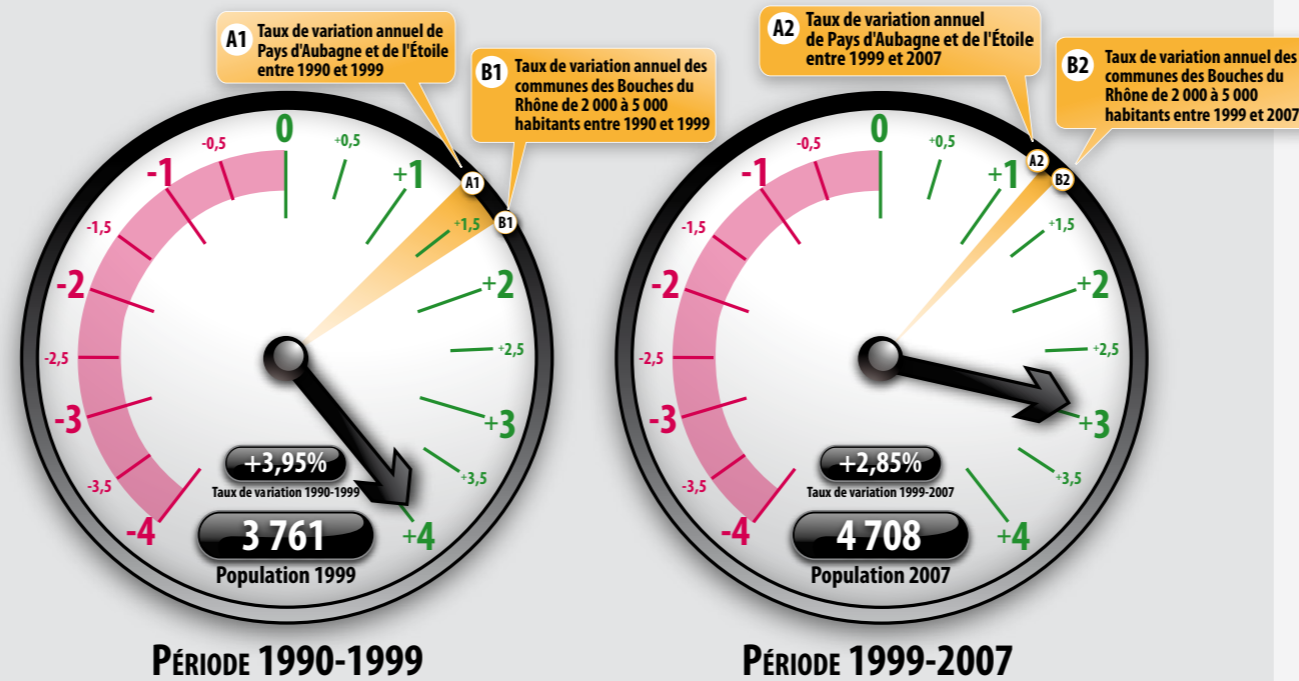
A1 Taux de variation annuel de Pays d'Aubagne et de l'Étoile entre 1990 et 1999

B1 Taux de variation annuel des communes des Bouches du Rhône de 2 000 à 5 000 habitants entre 1990 et 1999

0
-0,5
+0,5
-1
+1
A1
B1
-1,5
+1,5
-2
+2
-2,5
+2,5
-3
+3
-3,5
+3,5
-4
+4

+3,95%
Taux de variation 1990-1999

3 761
Population 1999

PÉRIODE 1990-1999

A2 Taux de variation annuel de Pays d'Aubagne et de l'Étoile entre 1999 et 2007

B2 Taux de variation annuel des communes des Bouches du Rhône de 2 000 à 5 000 habitants entre 1999 et 2007

0
-0,5
+0,5
-1
+1
A2
B2
-1,5
+1,5
-2
+2
-2,5
+2,5
-3
+3
-3,5
+3,5
-4
+4

+2,85%
Taux de variation 1999-2007

4 708
Population 2007

PÉRIODE 1999-2007